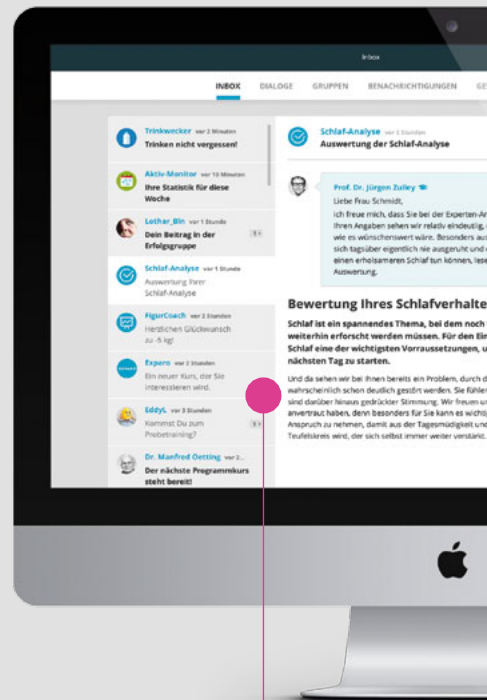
Inbox

INBOX DIALOGE GRUPPEN BENACHRICHTIGUNGEN GE

Trinkwecker vor 2 Minuten
Trinken nicht vergessen!

Aktiv-Monitor vor 10 Minuten
Ihre Statistik für diese Woche

Lothar_Bin vor 1 Stunde
Dein Beitrag in Erfolgsgruppe

Schlaf-Analyse vor 1 Stunde
Auswertung Ihrer Schlaf-Analyse

FigurCoach vor 2 Stunden
Herzlichen Glückwunsch zu -5 kg!

Expero vor 2 Stunden
Ein neuer Kurs, der Sie interessieren wird.

EddyL vor 3 Stunden
Kommst Du zum Probetraining?

Dr. Manfred Oetting vor 2 Stunden
Der nächste Programmkurs steht bereit!

Schlaf-Analyse vor 2 Stunden
Auswertung der Schlaf-Analyse

Prof. Dr. Jürgen Zulley
Liebe Frau Schmidt,
ich freue mich, dass Sie bei der Experten-An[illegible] Ihren Angaben sehen wir relativ eindeutig, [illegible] wie es wünschenswert wäre. Besonders au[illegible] sich tagsüber eigentlich nie ausgeruht und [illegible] einen erholsameren Schlaf tun können, lese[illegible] Auswertung.

Bewertung Ihres Schlafverhalte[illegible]

Schlaf ist ein spannendes Thema, bei dem noch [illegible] weiterhin erforscht werden müssen. Für den Ein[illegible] Schlaf eine der wichtigsten Vorraussetzungen, u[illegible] nächsten Tag zu starten.

Und da sehen wir bei Ihnen bereits ein Problem, durch d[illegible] wahrscheinlich schon deutlich gestört werden. Sie fühlen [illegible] sind darüber hinaus gedrückter Stimmung. Wir freuen u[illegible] anvertraut haben, denn besonders für Sie kann es wichtig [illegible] Anspruch zu nehmen, damit aus der Tagesmüdigkeit und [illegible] Teufelskreis wird, der sich selbst immer weiter verstärkt.